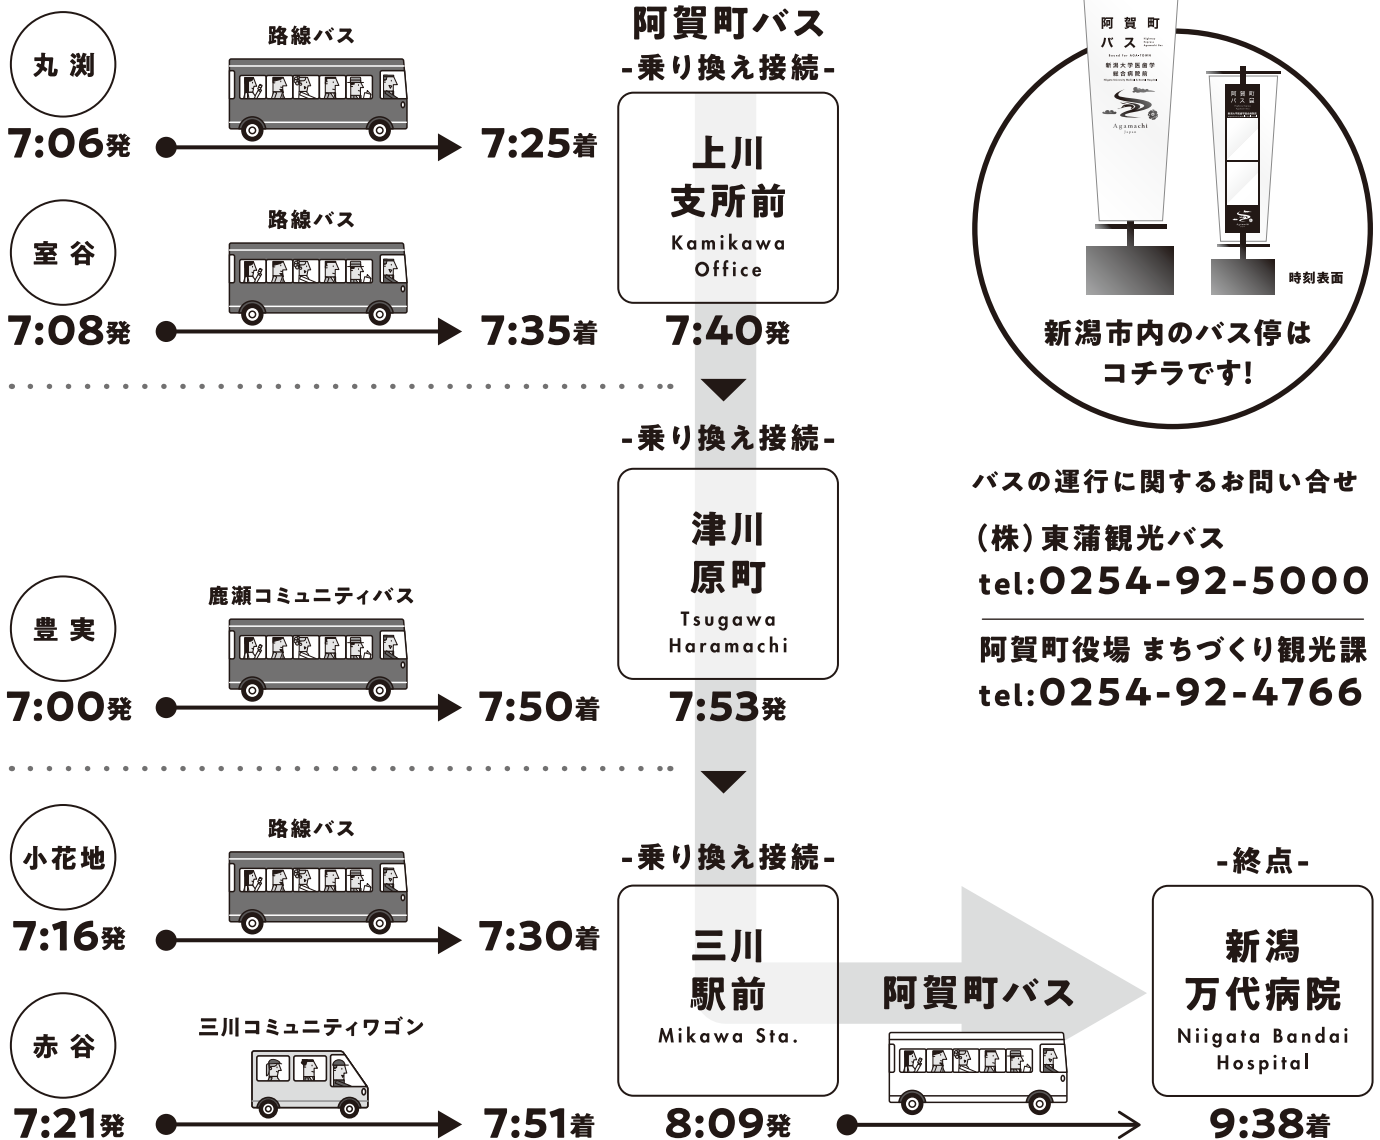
丸 渕

路線バス

7:06発

7:25着

室 谷

路線バス

7:08発

7:35着

阿賀町バス

-乗り換え接続-

上川
支所前
Kamikawa Office

7:40発

-乗り換え接続-

津川
原町
Tsugawa Haramachi

7:53発

豊 実

鹿瀬コミュニティバス

7:00発

7:50着

-乗り換え接続-

小花地

路線バス

7:16発

7:30着

赤 谷

三川コミュニティワゴン

7:21発

7:51着

三川
駅前
Mikawa Sta.

8:09発

阿賀町バス

-終点-

新潟
万代病院
Niigata Bandai Hospital

9:38着

阿 賀 町
バ ス

新潟大学医歯学総合病院

Agamachi

阿賀町
バス停

時刻表面

新潟市内のバス停は
コチラです!

バスの運行に関するお問い合せ

(株)東蒲観光バス
tel:0254-92-5000

阿賀町役場 まちづくり観光課
tel:0254-92-4766